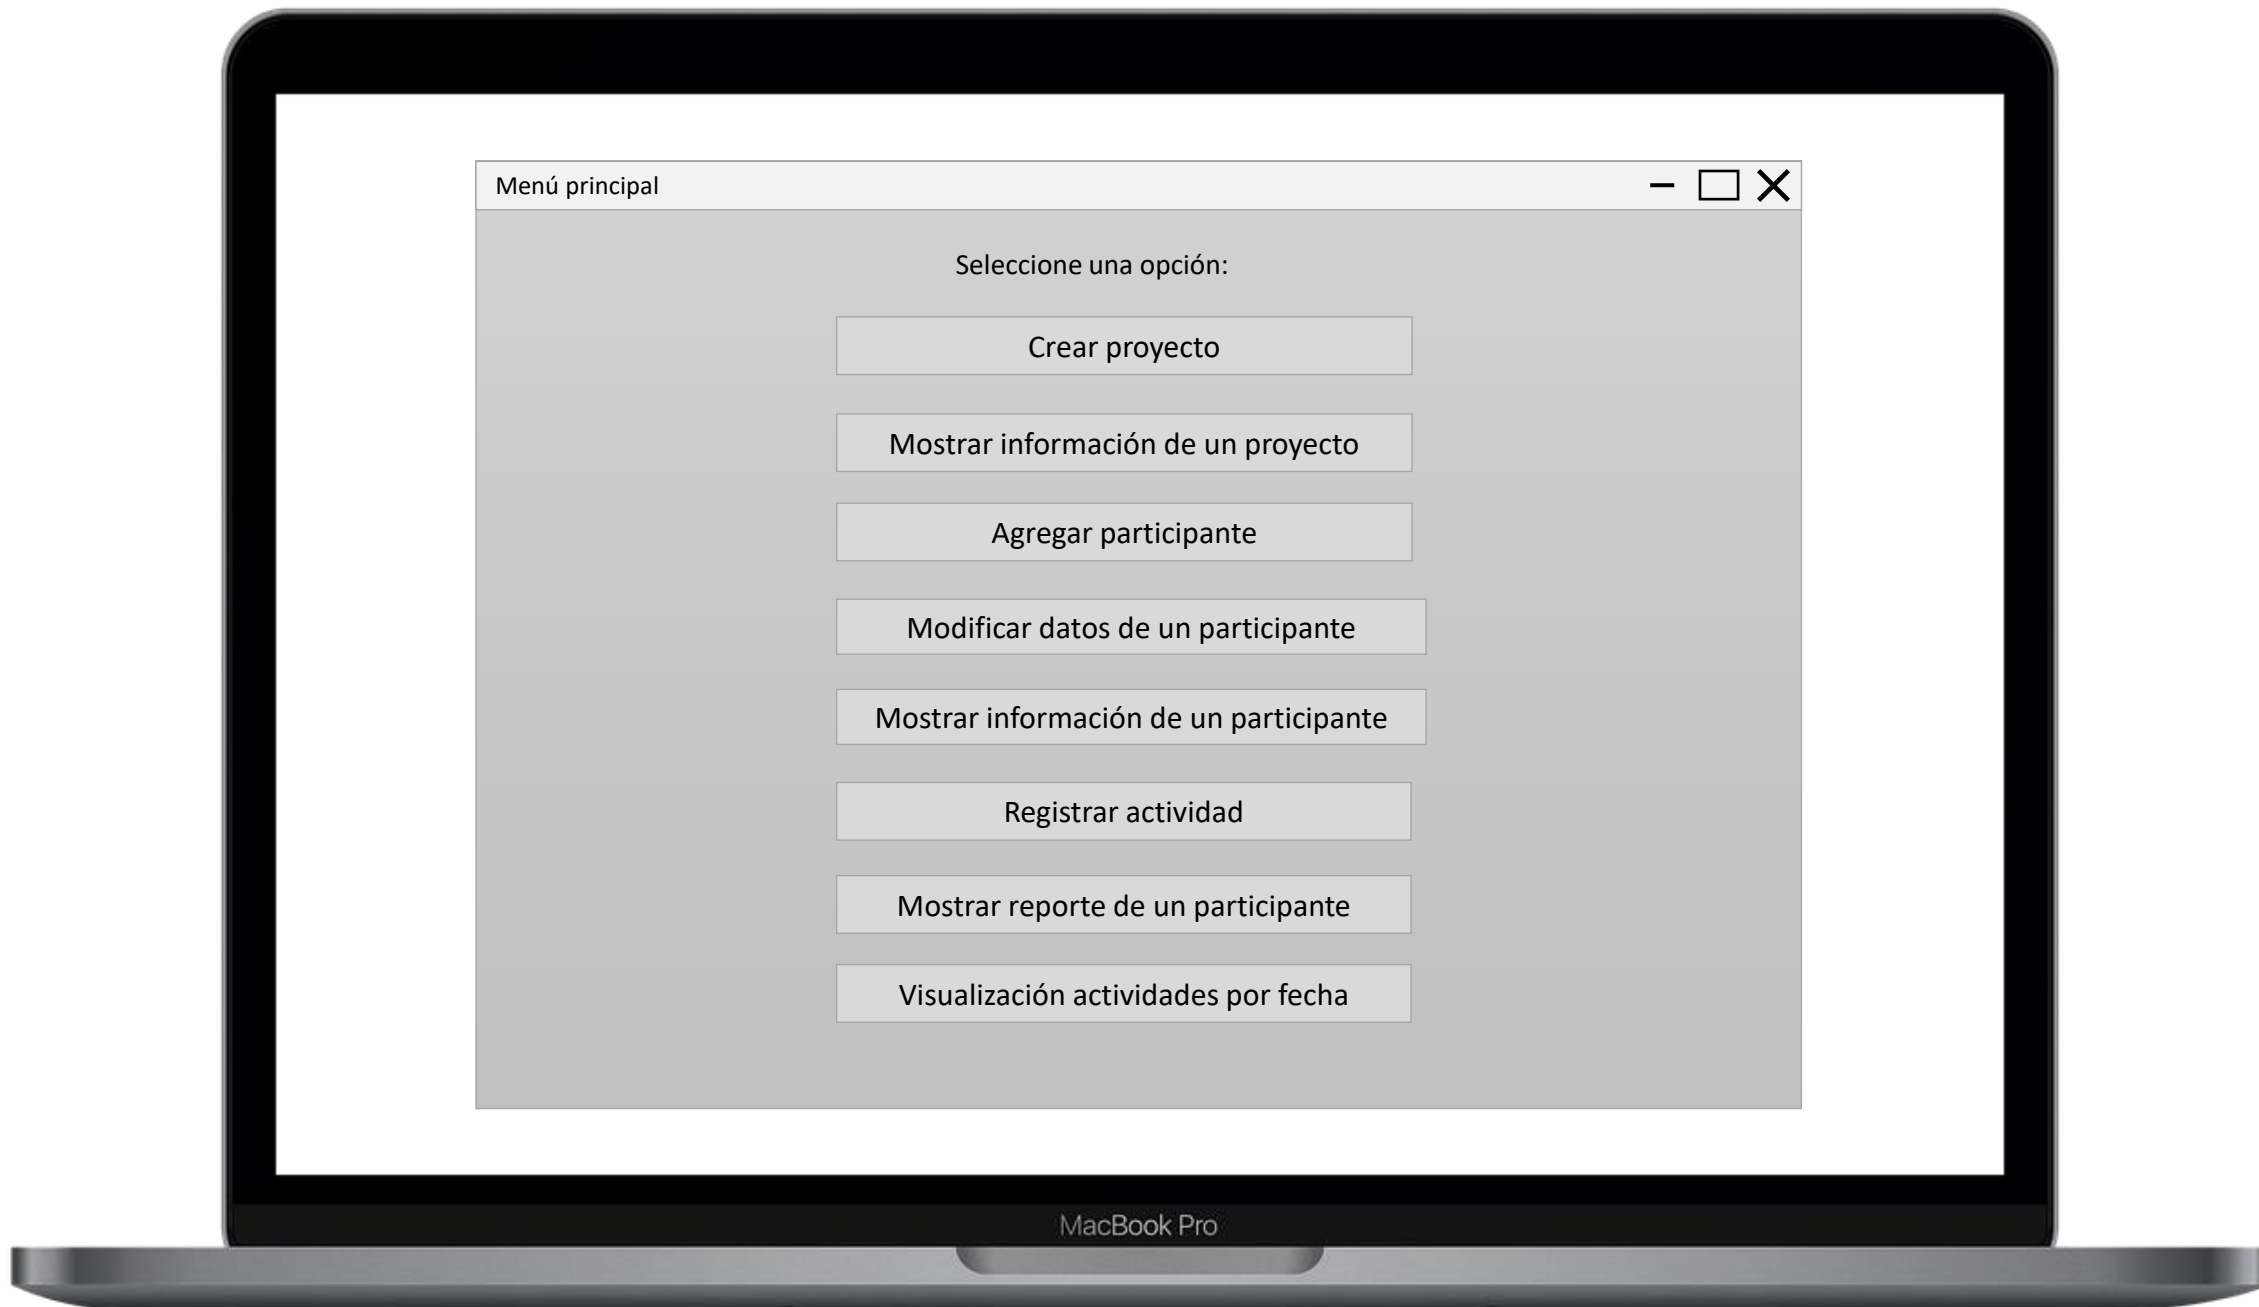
Menú principal

Seleccione una opción:

Crear proyecto

Mostrar información de un proyecto

Agregar participante

Modificar datos de un participante

Mostrar información de un participante

Registrar actividad

Mostrar reporte de un participante

Visualización actividades por fecha

MacBook Pro